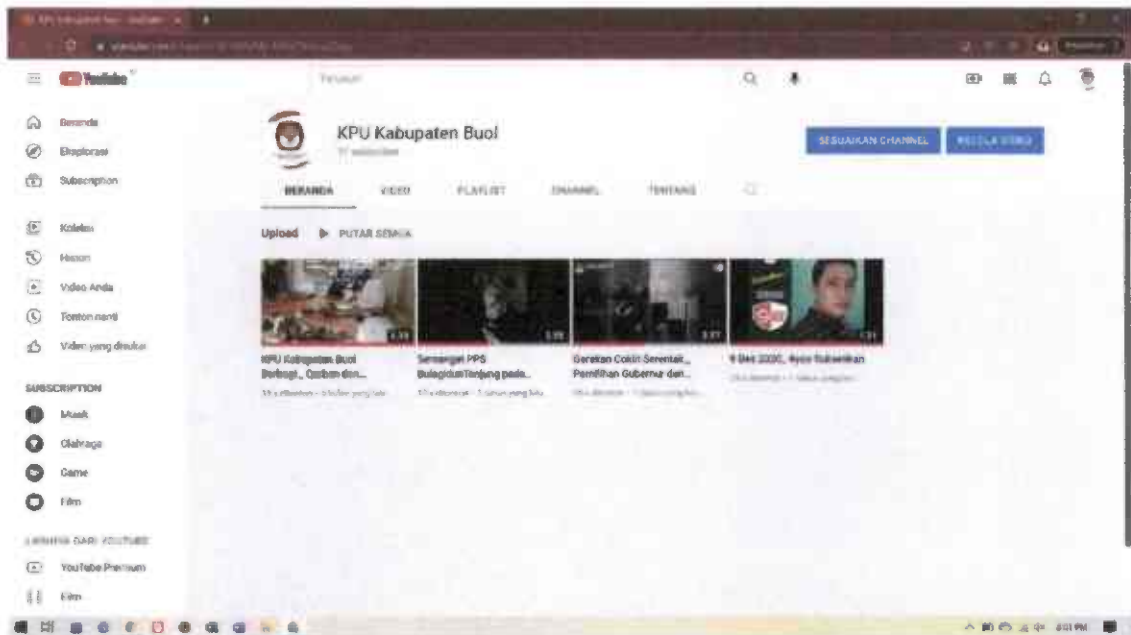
YouTube

Telusuri

Beranda
Eksplorasi
Subscription

Koleksi
Histori
Video Anda
Tonton nanti
Video yang disukai

SUBSCRIPTION
Musik
Olahraga
Game
Film

LAINNYA DARI YOUTUBE
YouTube Premium
Film

KPU Kabupaten Buol
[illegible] subscriber

SESUAIKAN CHANNEL
KELOLA VIDEO

BERANDA
VIDEO
PLAYLIST
CHANNEL
TENTANG

Upload
PUTAR SEMUA

KPU Kabupaten Buol Berbagi... Qurban dan...
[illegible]

Semangat PPS BulagidunTonjang pada...
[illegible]

Gerakan Coklit Serentak... Pemilihan Gubernur dan...
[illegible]

9 Des 2020, Ayoo Salurkan
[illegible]